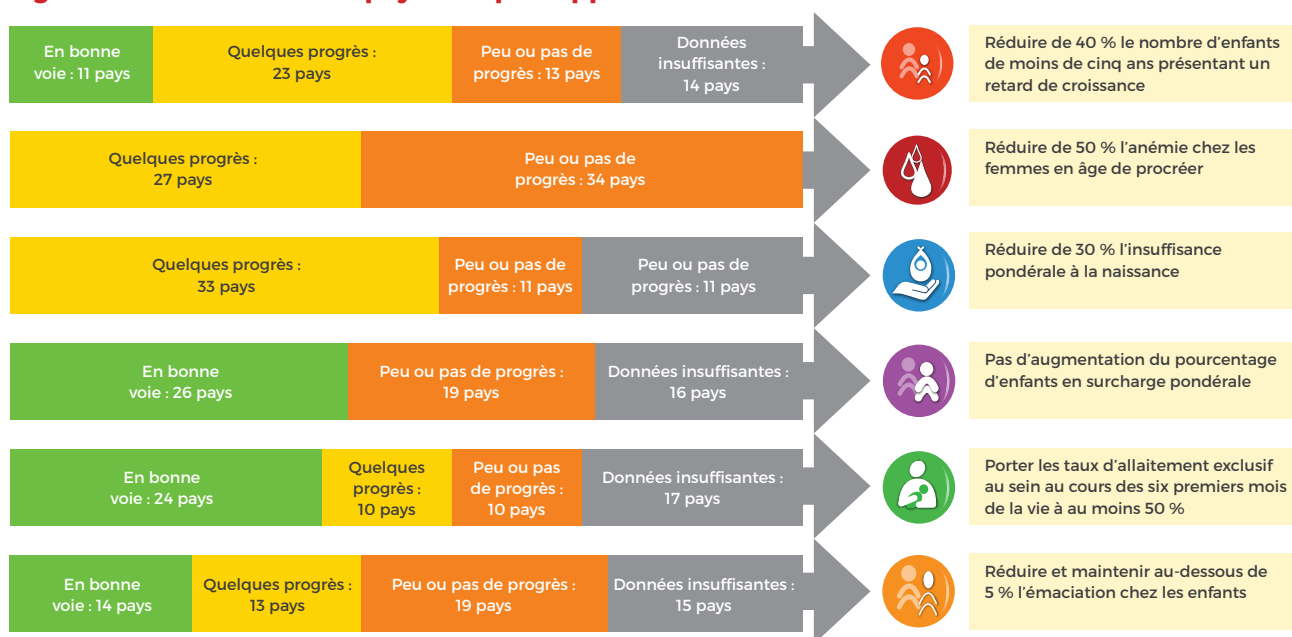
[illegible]

En bonne voie : 11 pays | Quelques progrès : 23 pays | Peu ou pas de progrès : 13 pays | Données insuffisantes : 14 pays

Réduire de 40 % le nombre d'enfants de moins de cinq ans présentant un retard de croissance

Quelques progrès : 27 pays | Peu ou pas de progrès : 34 pays

Réduire de 50 % l'anémie chez les femmes en âge de procréer

Quelques progrès : 33 pays | Peu ou pas de progrès : 11 pays | Peu ou pas de progrès : 11 pays

Réduire de 30 % l'insuffisance pondérale à la naissance

En bonne voie : 26 pays | Peu ou pas de progrès : 19 pays | Données insuffisantes : 16 pays

Pas d'augmentation du pourcentage d'enfants en surcharge pondérale

En bonne voie : 24 pays | Quelques progrès : 10 pays | Peu ou pas de progrès : 10 pays | Données insuffisantes : 17 pays

Porter les taux d'allaitement exclusif au sein au cours des six premiers mois de la vie à au moins 50 %

En bonne voie : 14 pays | Quelques progrès : 13 pays | Peu ou pas de progrès : 19 pays | Données insuffisantes : 15 pays

Réduire et maintenir au-dessous de 5 % l'émaciation chez les enfants